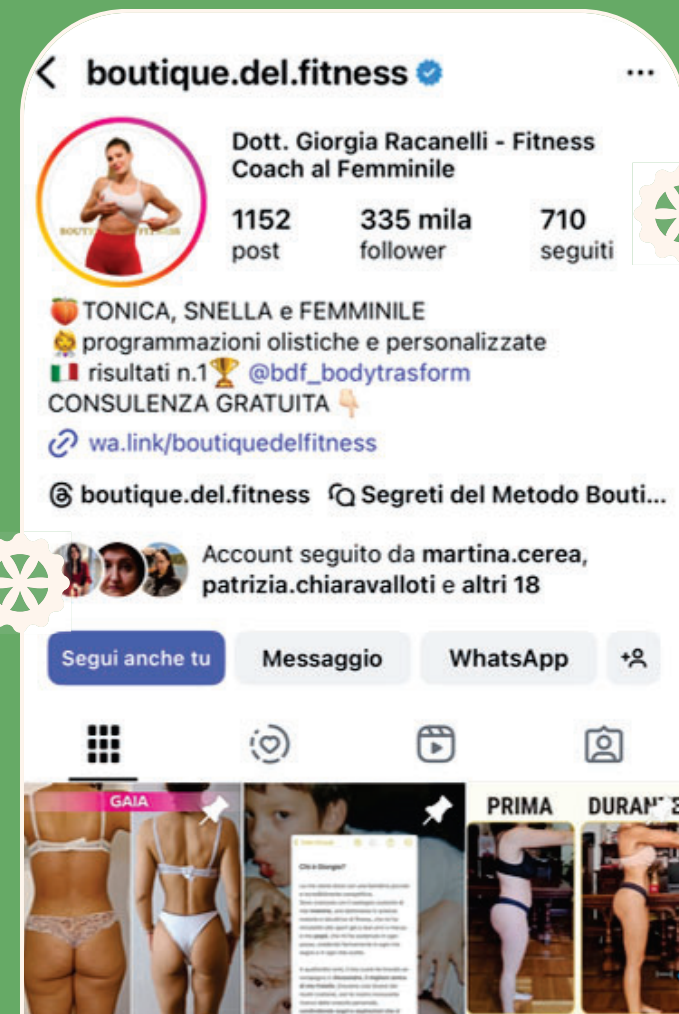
boutique.del.fitness

Dott. Giorgia Racanelli - Fitness Coach al Femminile

1152 post
335 mila follower
710 seguiti

🍑TONICA, SNELLA e FEMMINILE
programmazioni olistiche e personalizzate
🇮🇹 risultati n.1🏆 @bdf_bodytrasform
CONSULENZA GRATUITA👇
wa.link/boutiquedelfitness

boutique.del.fitness Segreti del Metodo Bouti...

Account seguito da martina.cerea, patrizia.chiaravalloti e altri 18

Segui anche tu
Messaggio
WhatsApp

GAIA
Chi è Giorgia?
PRIMA
DURAN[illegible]